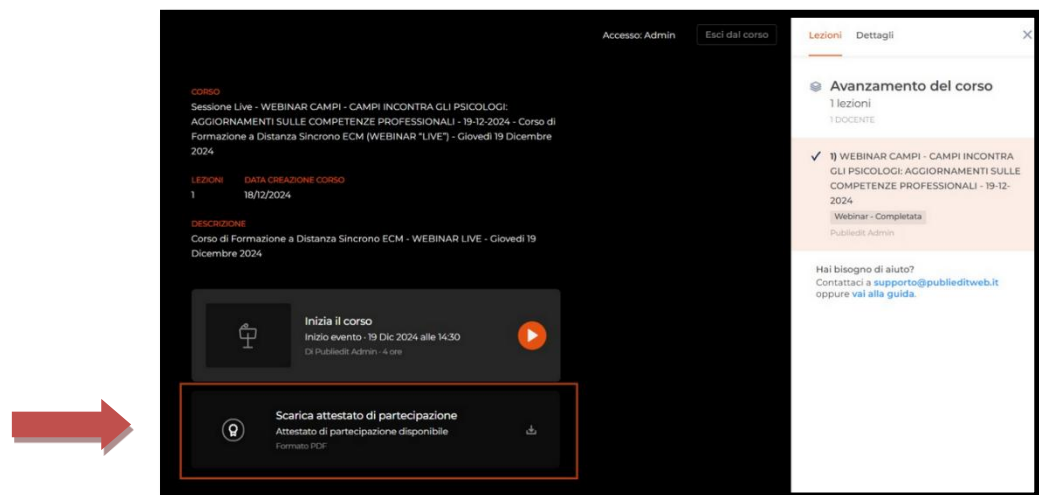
Accesso: Admin
Esci dal corso

CORSO
Sessione Live - WEBINAR CAMPI - CAMPI INCONTRA GLI PSICOLOGI: AGGIORNAMENTI SULLE COMPETENZE PROFESSIONALI - 19-12-2024 - Corso di Formazione a Distanza Sincrono ECM (WEBINAR "LIVE") - Giovedì 19 Dicembre 2024

LEZIONI
1

DATA CREAZIONE CORSO
18/12/2024

DESCRIZIONE
Corso di Formazione a Distanza Sincrono ECM - WEBINAR LIVE - Giovedì 19 Dicembre 2024

Inizia il corso
Inizio evento · 19 Dic 2024 alle 14:30
Di Publiedit Admin · 4 ore

Scarica attestato di partecipazione
Attestato di partecipazione disponibile
Formato PDF

Lezioni
Dettagli

Avanzamento del corso
1 lezioni
1 DOCENTE

1) WEBINAR CAMPI - CAMPI INCONTRA GLI PSICOLOGI: AGGIORNAMENTI SULLE COMPETENZE PROFESSIONALI - 19-12-2024
Webinar - Completata
Publiedit Admin

Hai bisogno di aiuto?
Contattaci a supporto@publieditweb.it oppure vai alla guida.